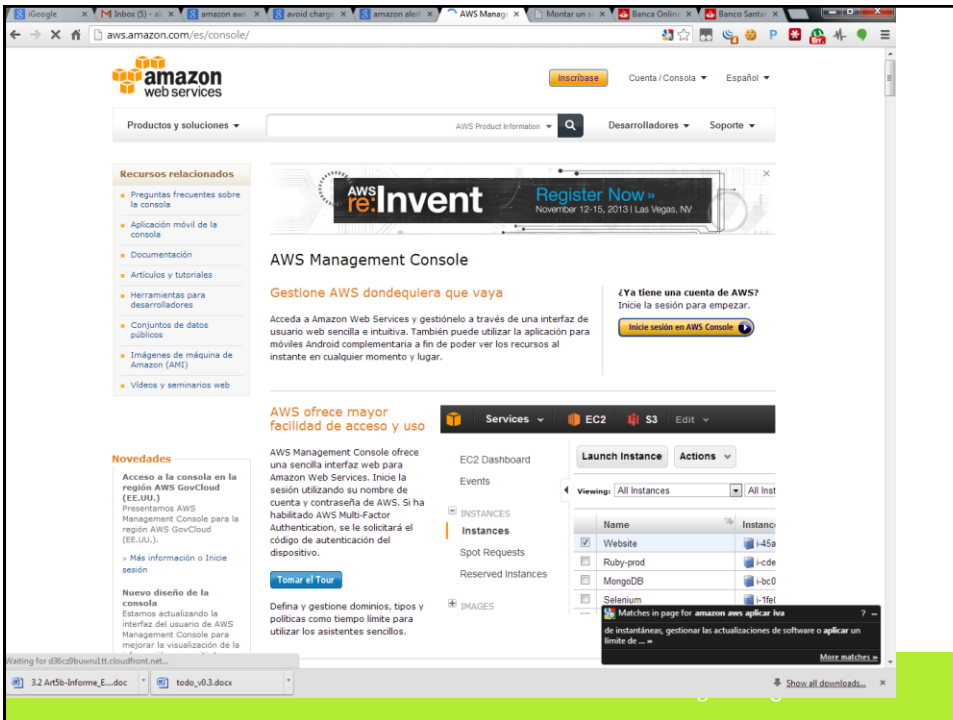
iGoogle | Inbox (5) - al | amazon aws | avoid charge | amazon aler | AWS Manag | Montar un s | Banca Online | Banco Santar

aws.amazon.com/es/console/

amazon web services

Inscríbase | Cuenta / Consola | Español

Productos y soluciones | AWS Product Information | Desarrolladores | Soporte

Recursos relacionados
» Preguntas frecuentes sobre la consola
» Aplicación móvil de la consola
» Documentación
» Artículos y tutoriales
» Herramientas para desarrolladores
» Conjuntos de datos públicos
» Imágenes de máquina de Amazon (AMI)
» Vídeos y seminarios web

AWS re:Invent Register Now» November 12-15, 2013 | Las Vegas, NV

AWS Management Console

Gestione AWS dondequiera que vaya

Acceda a Amazon Web Services y gestiónelo a través de una interfaz de usuario web sencilla e intuitiva. También puede utilizar la aplicación para móviles Android complementaria a fin de poder ver los recursos al instante en cualquier momento y lugar.

¿Ya tiene una cuenta de AWS? Inicie la sesión para empezar.
Inicie sesión en AWS Console

AWS ofrece mayor facilidad de acceso y uso

AWS Management Console ofrece una sencilla interfaz web para Amazon Web Services. Inicie la sesión utilizando su nombre de cuenta y contraseña de AWS. Si ha habilitado AWS Multi-Factor Authentication, se le solicitará el código de autenticación del dispositivo.

Tomar el Tour

Defina y gestione dominios, tipos y políticas como tiempo límite para utilizar los asistentes sencillos.

Services | EC2 | S3 | Edit
EC2 Dashboard
Events
INSTANCES
Instances
Spot Requests
Reserved Instances
IMAGES
Launch Instance | Actions
Viewing: All Instances | All Inst
| Name | Instanc |
|---|---|
| Website | i-45a |
| Ruby-prod | i-cde |
| MongoDB | i-bc0 |
| Selenium | i-1fe |

Novedades
Acceso a la consola en la región AWS GovCloud (EE.UU.)
Presentamos AWS Management Console para la región AWS GovCloud (EE.UU.).
» Más información o Inicie sesión
Nuevo diseño de la consola
Estamos actualizando la interfaz del usuario de AWS Management Console para mejorar la visualización de la

Matches in page for amazon aws aplicar iva ?
de instantáneas, gestionar las actualizaciones de software o aplicar un límite de ... »
More matches »

Waiting for d36cz9buwru1tt.cloudfront.net...

3.2 Art5b-Informe_E....doc | todo_v0.3.docx | Show all downloads...